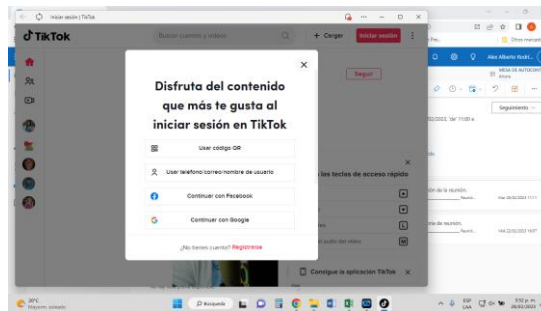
Iniciar sesión | TikTok

TikTok

Buscar cuentas y videos

+ Cargar

Iniciar sesión

Seguir

Disfruta del contenido que más te gusta al iniciar sesión en TikTok

Usar código QR

Usar teléfono/correo/nombre de usuario

Continuar con Facebook

Continuar con Google

¿No tienes cuenta? Regístrate

las teclas de acceso rápido

Consigue la aplicación TikTok

Alex Alberto Rodri...

MESA DE AUTOCONT

Seguimiento

ción de la reunión.

Otros marcad

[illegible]

20°C
Mayorm. soleado

Búsqueda

ESP
LAA

3:52 p. m.
26/02/2023